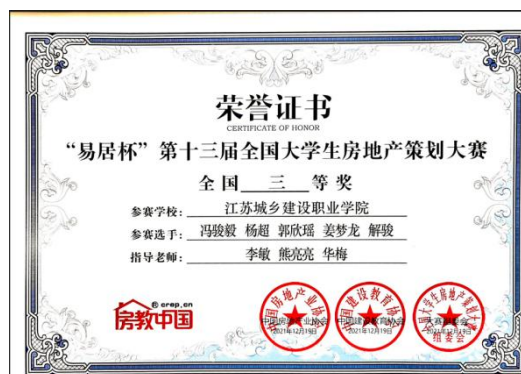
荣誉证书
CERTIFICATE OF HONOR

“易居杯”第十三届全国大学生房地产策划大赛

全国 三 等奖

参赛学校： 江苏城乡建设职业学院

参赛选手： 冯骏毅 杨超 郭欣瑶 姜梦龙 解骏

指导老师： 李敏 熊亮亮 华梅

crep.cn
房教中国

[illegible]房地产业协会
2021年12月19日

中国建设教育协会
2021年12月19日

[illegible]大学生房地产策划大赛组委会
2021年12月19日